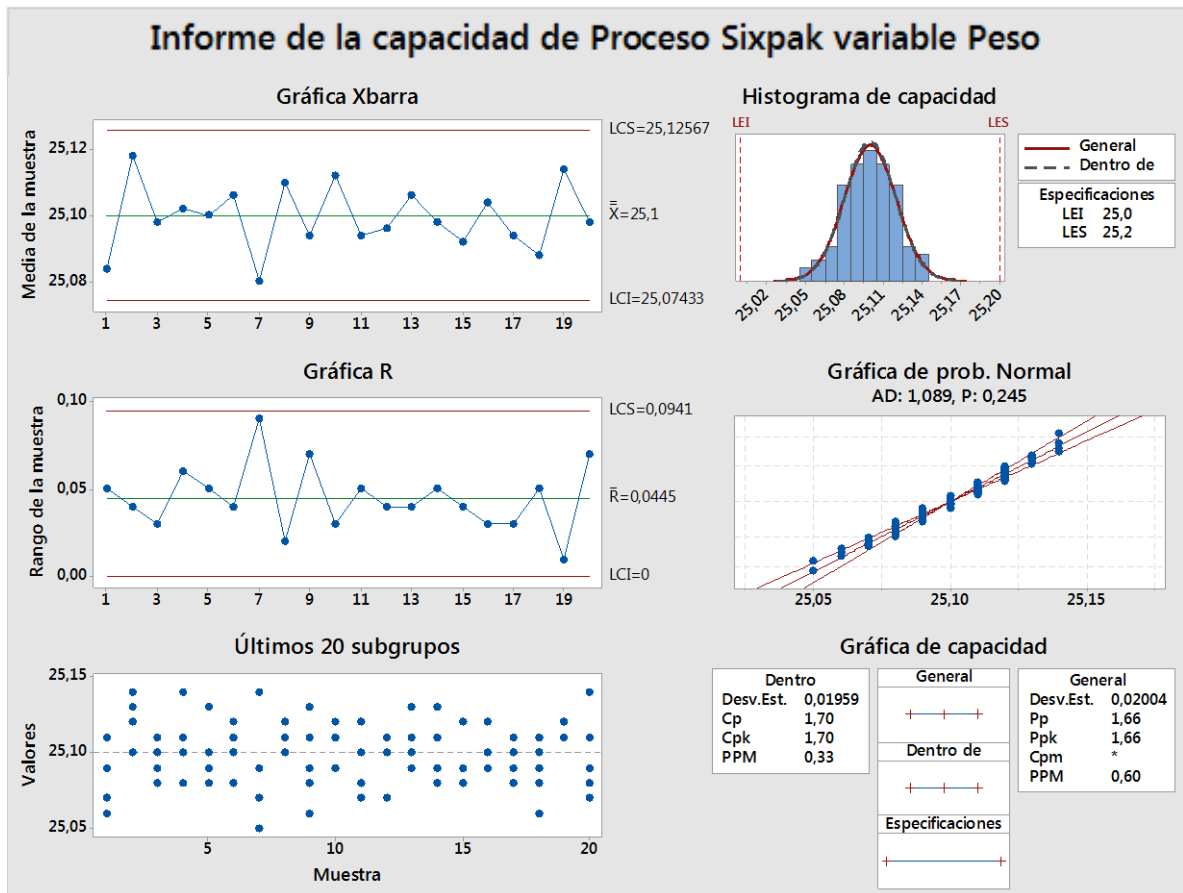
Informe de la capacidad de Proceso Sixpak variable Peso

Gráfica Xbarra

Media de la muestra

25,12
25,10
25,08

LCS=25,12567
$\bar{\bar{X}}$=25,1
LCI=25,07433

1 3 5 7 9 11 13 15 17 19

Histograma de capacidad

LEI LES

25,02 25,05 25,08 25,11 25,14 25,17 25,20

General
Dentro de

Especificaciones
LEI 25,0
LES 25,2

Gráfica R

Rango de la muestra

0,10
0,05
0,00

LCS=0,0941
$\bar{R}$=0,0445
LCI=0

1 3 5 7 9 11 13 15 17 19

Gráfica de prob. Normal
AD: 1,089, P: 0,245

25,05 25,10 25,15

Últimos 20 subgrupos

Valores

25,15
25,10
25,05

5 10 15 20
Muestra

Gráfica de capacidad

| Dentro | |
|---|---|
| Desv.Est. | 0,01959 |
| Cp | 1,70 |
| Cpk | 1,70 |
| PPM | 0,33 |

General

Dentro de

Especificaciones

| General | |
|---|---|
| Desv.Est. | 0,02004 |
| Pp | 1,66 |
| Ppk | 1,66 |
| Cpm | * |
| PPM | 0,60 |